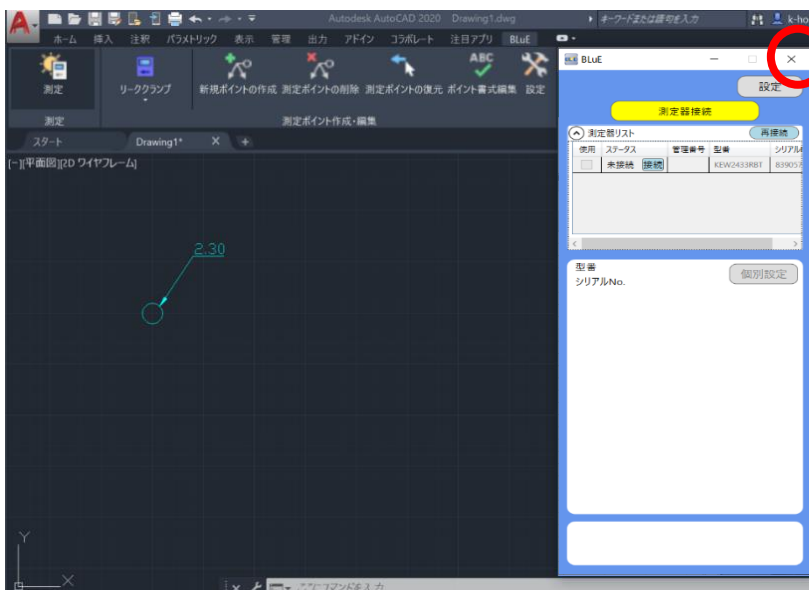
Autodesk AutoCAD 2020 Drawing1.dwg

キーワードまたは語句を入力

k-ho

ホーム 挿入 注釈 パラメトリック 表示 管理 出力 アドイン コラボレート 注目アプリ BLuE

測定 リーククランプ 新規ポイントの作成 測定ポイントの削除 測定ポイントの復元 ポイント書式編集 設定

測定 測定ポイント作成・編集

スタート Drawing1* × +

[−][平面図][2D ワイヤフレーム]

2.30

Y

X

ここにコマンドを入力

BLuE

設定

測定器接続

測定器リスト 再接続

| 使用 | ステータス | 管理番号 | 型番 | シリアル |
|---|---|---|---|---|
| | 未接続 接続 | | KEW2433RBT | B3905 |

型番
シリアルNo.

個別設定